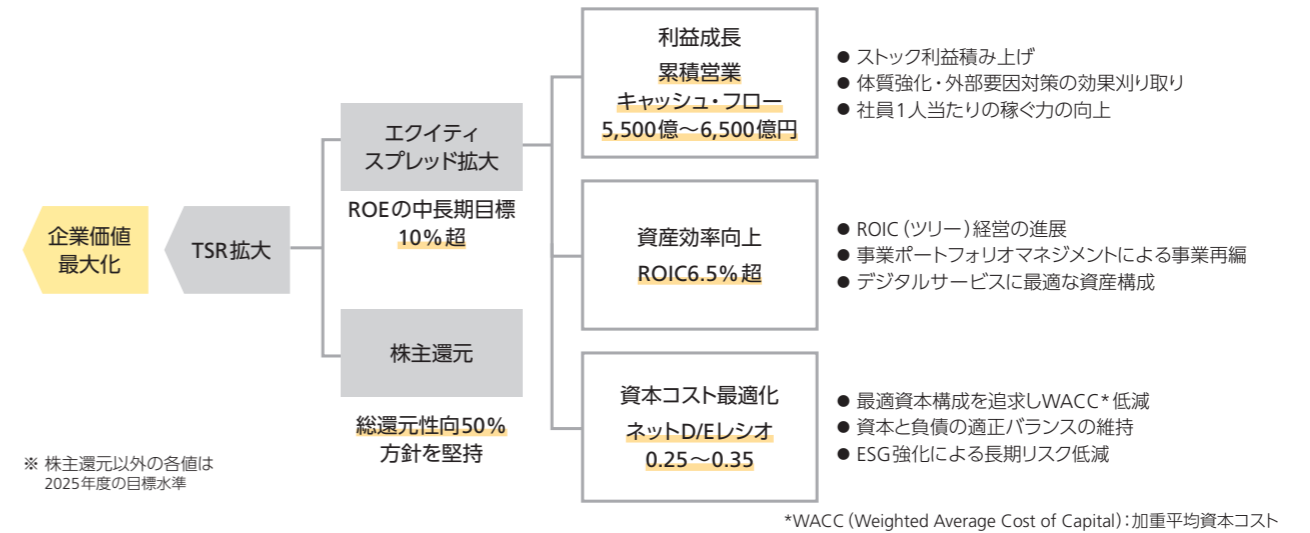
企業価値最大化

TSR拡大

エクイティスプレッド拡大

ROEの中長期目標
10%超

株主還元

総還元性向50%
方針を堅持

利益成長
累積営業キャッシュ・フロー
5,500億～6,500億円

● ストック利益積み上げ
● 体質強化・外部要因対策の効果刈り取り
● 社員1人当たりの稼ぐ力の向上

資産効率向上
ROIC6.5%超

● ROIC（ツリー）経営の進展
● 事業ポートフォリオマネジメントによる事業再編
● デジタルサービスに最適な資産構成

資本コスト最適化
ネットD/Eレシオ
0.25～0.35

● 最適資本構成を追求しWACC*低減
● 資本と負債の適正バランスの維持
● ESG強化による長期リスク低減

※ 株主還元以外の各値は2025年度の目標水準

*WACC（Weighted Average Cost of Capital）：加重平均資本コスト